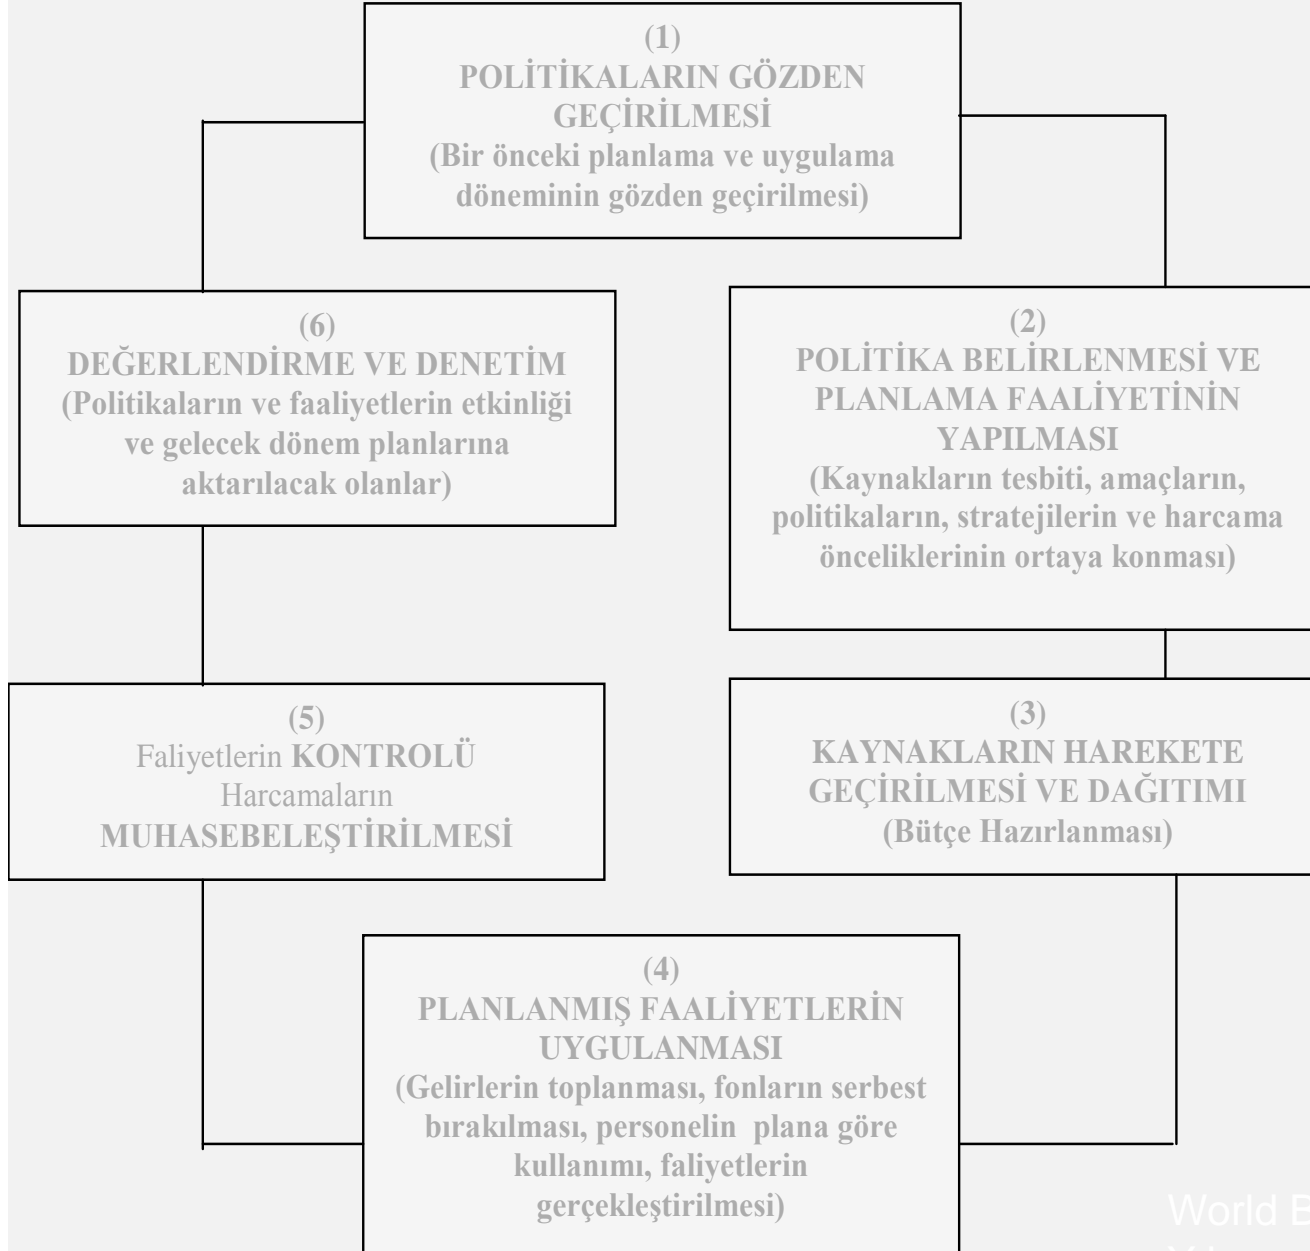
(1)
POLİTİKALARIN GÖZDEN GEÇİRİLMESİ
(Bir önceki planlama ve uygulama döneminin gözden geçirilmesi)

(2)
POLİTİKA BELİRLENMESİ VE PLANLAMA FAALİYETİNİN YAPILMASI
(Kaynakların tesbiti, amaçların, politikaların, stratejilerin ve harcama önceliklerinin ortaya konması)

(3)
KAYNAKLARIN HAREKETE GEÇİRİLMESİ VE DAĞITIMI
(Bütçe Hazırlanması)

(4)
PLANLANMIŞ FAALİYETLERİN UYGULANMASI
(Gelirlerin toplanması, fonların serbest bırakılması, personelin plana göre kullanımı, faliyetlerin gerçekleştirilmesi)

(5)
Faliyetlerin KONTROLÜ
Harcamaların MUHASEBELEŞTİRİLMESİ

(6)
DEĞERLENDİRME VE DENETİM
(Politikaların ve faaliyetlerin etkinliği ve gelecek dönem planlarına aktarılacak olanlar)

World B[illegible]